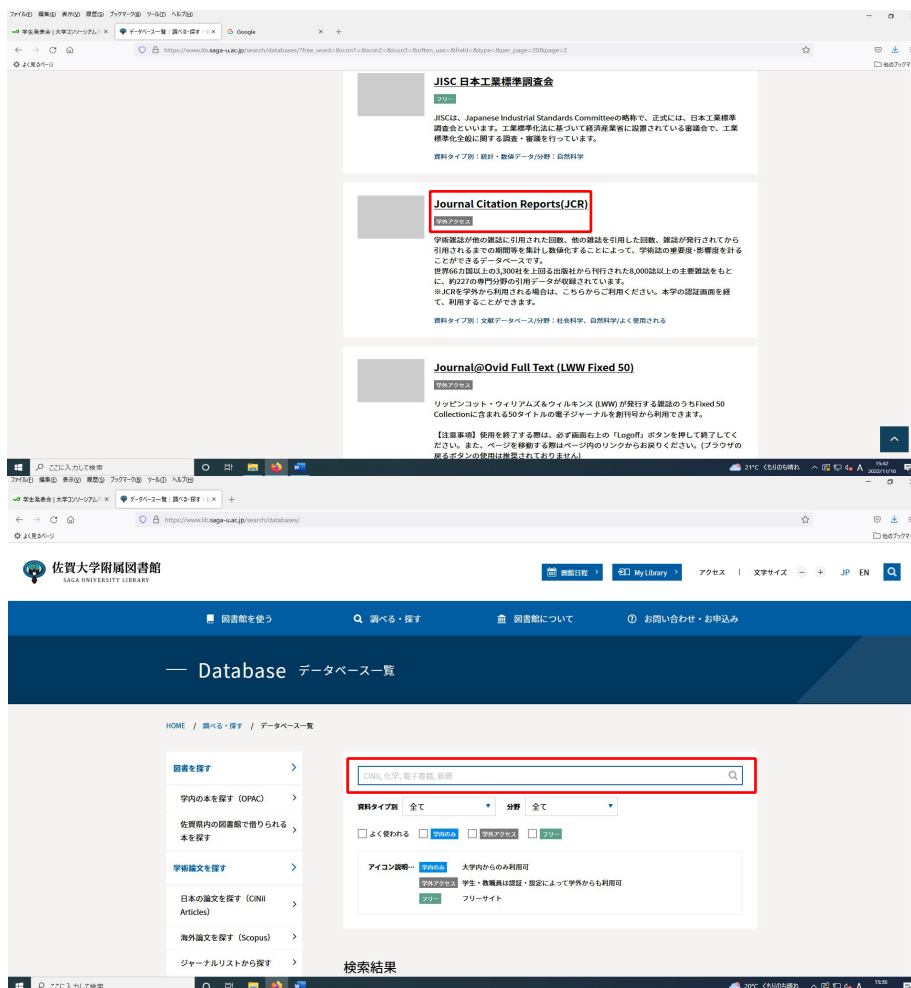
ファイル(F) 編集(E) 表示(V) 履歴(S) ブックマーク(B) ツール(T) ヘルプ(H)

学生委員会 | 大学コンソーシアム × データベース一覧 | 調べる・探す × Google × +

https://www.lib.saga-u.ac.jp/search/databases?free_word=&icon1=&icon2=&icon3=&often_use=&field=&type=&per_page=20&page=2

よく見るページ

他のブックマーク

JISC 日本工業標準調査会

フリー

JISCは、Japanese Industrial Standards Committeeの略称で、正式には、日本工業標準調査会といいます。工業標準化法に基づいて経済産業省に設置されている審議会で、工業標準化全般に関する調査・審議を行っています。

資料タイプ別：統計・数値データ/分野：自然科学

Journal Citation Reports(JCR)

学外アクセス

学術雑誌が他の雑誌に引用された回数、他の雑誌を引用した回数、雑誌が発行されてから引用されるまでの期間等を集計し数値化することによって、学術誌の重要度・影響度を計ることができるデータベースです。
世界66カ国以上の3,300社を上回る出版社から刊行された8,000誌以上の主要雑誌をもとに、約227の専門分野の引用データが収録されています。
※JCRを学外から利用される場合は、こちらからご利用ください。本学の認証画面を経て、利用することができます。

資料タイプ別：文献データベース/分野：社会科学、自然科学/よく使用される

Journal@Ovid Full Text (LWW Fixed 50)

学外アクセス

リッピンコット・ウィリアムズ＆ウィルキンス (LWW) が発行する雑誌のうちFixed 50 Collectionに含まれる50タイトルの電子ジャーナルを創刊号から利用できます。

【注意事項】使用を終了する際は、必ず画面右上の「Logoff」ボタンを押して終了してください。また、ページを移動する際はページ内のリンクからお戻りください。(ブラウザの戻るボタンの使用は推奨されておりません)

ここに入力して検索

21°C くもりのち晴れ 15:42 2022/11/10

ファイル(F) 編集(E) 表示(V) 履歴(S) ブックマーク(B) ツール(T) ヘルプ(H)

学生委員会 | 大学コンソーシアム × データベース一覧 | 調べる・探す × +

https://www.lib.saga-u.ac.jp/search/databases/

よく見るページ

他のブックマーク

佐賀大学附属図書館
SAGA UNIVERSITY LIBRARY

開館日程 My Library アクセス | 文字サイズ − + JP EN

図書館を使う 調べる・探す 図書館について お問い合わせ・お申込み

— Database データベース一覧

HOME / 調べる・探す / データベース一覧

図書を探す

学内の本を探す（OPAC）

佐賀県内の図書館で借りられる本を探す

学術論文を探す

日本の論文を探す（CiNii Articles）

海外論文を探す（Scopus）

ジャーナルリストから探す

CiNii, 化学, 電子書籍, 新聞

資料タイプ別 全て 分野 全て

よく使われる 学内のみ 学外アクセス フリー

アイコン説明… 学内のみ 大学内からのみ利用可
学外アクセス 学生・教職員は認証・設定によって学外からも利用可
フリー フリーサイト

検索結果

ここに入力して検索

20°C くもりのち晴れ 15:36